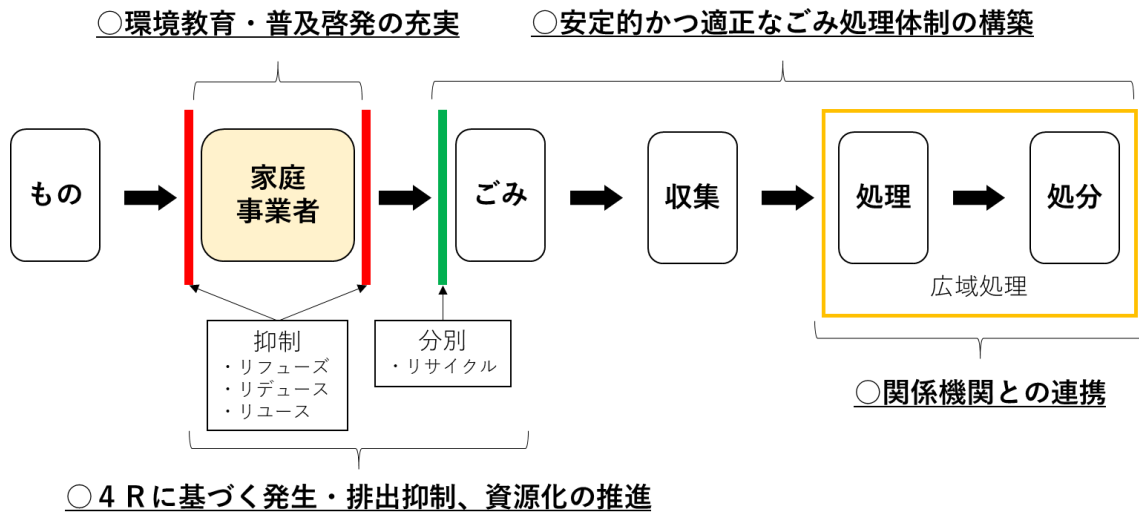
○環境教育・普及啓発の充実

○安定的かつ適正なごみ処理体制の構築

もの

家庭
事業者

ごみ

収集

処理

処分

広域処理

抑制
・リフューズ
・リデュース
・リユース

分別
・リサイクル

○関係機関との連携

○４Ｒに基づく発生・排出抑制、資源化の推進